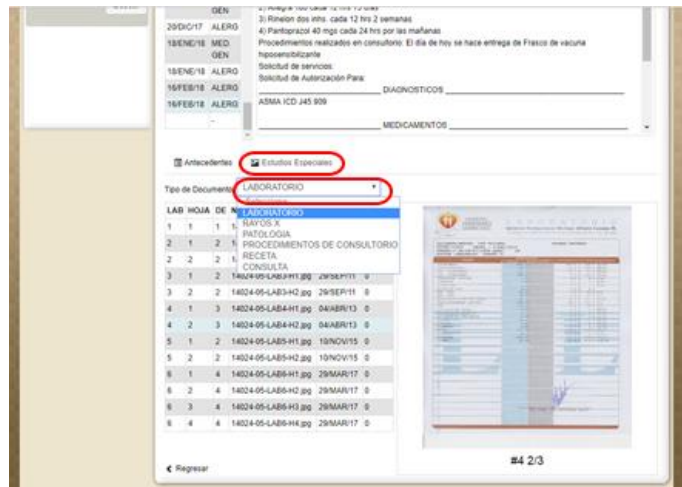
| | |
|---|---|
| | GEN |
| 20/DIC/17 | ALERG |
| 18/ENE/18 | MED. GEN |
| 18/ENE/18 | ALERG |
| 16/FEB/18 | ALERG |
| 16/FEB/18 | ALERG |

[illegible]
3) Rinelon dos inhs. cada 12 hrs 2 semanas
4) Pantoprazol 40 mgs cada 24 hrs por las mañanas
Procedimientos realizados en consultorio: El dia de hoy se hace entrega de Frasco de vacuna hiposensibilizante
Solicitud de servicios:
Solicitud de Autorización Para:
DIAGNOSTICOS
ASMA ICD J45.909
MEDICAMENTOS

Antecedentes
Estudios Especiales

Tipo de Documento: LABORATORIO

Seleccione
LABORATORIO
RAYOS X
PATOLOGIA
PROCEDIMIENTOS DE CONSULTORIO
RECETA
CONSULTA

| LAB | HOJA | DE | N | | |
|---|---|---|---|---|---|
| 1 | 1 | 1 | 1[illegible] | | |
| 2 | 1 | 2 | 1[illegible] | | |
| 2 | 2 | 2 | 1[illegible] | | |
| 3 | 1 | 2 | 14024-05-LAB3-H1.jpg | 29/SEP/11 | 0 |
| 3 | 2 | 2 | 14024-05-LAB3-H2.jpg | 29/SEP/11 | 0 |
| 4 | 1 | 3 | 14024-05-LAB4-H1.jpg | 04/ABR/13 | 0 |
| 4 | 2 | 3 | 14024-05-LAB4-H2.jpg | 04/ABR/13 | 0 |
| 5 | 1 | 2 | 14024-05-LAB5-H1.jpg | 10/NOV/15 | 0 |
| 5 | 2 | 2 | 14024-05-LAB5-H2.jpg | 10/NOV/15 | 0 |
| 6 | 1 | 4 | 14024-05-LAB6-H1.jpg | 29/MAR/17 | 0 |
| 6 | 2 | 4 | 14024-05-LAB6-H2.jpg | 29/MAR/17 | 0 |
| 6 | 3 | 4 | 14024-05-LAB6-H3.jpg | 29/MAR/17 | 0 |
| 6 | 4 | 4 | 14024-05-LAB6-H4.jpg | 29/MAR/17 | 0 |

Regresar

#4 2/3